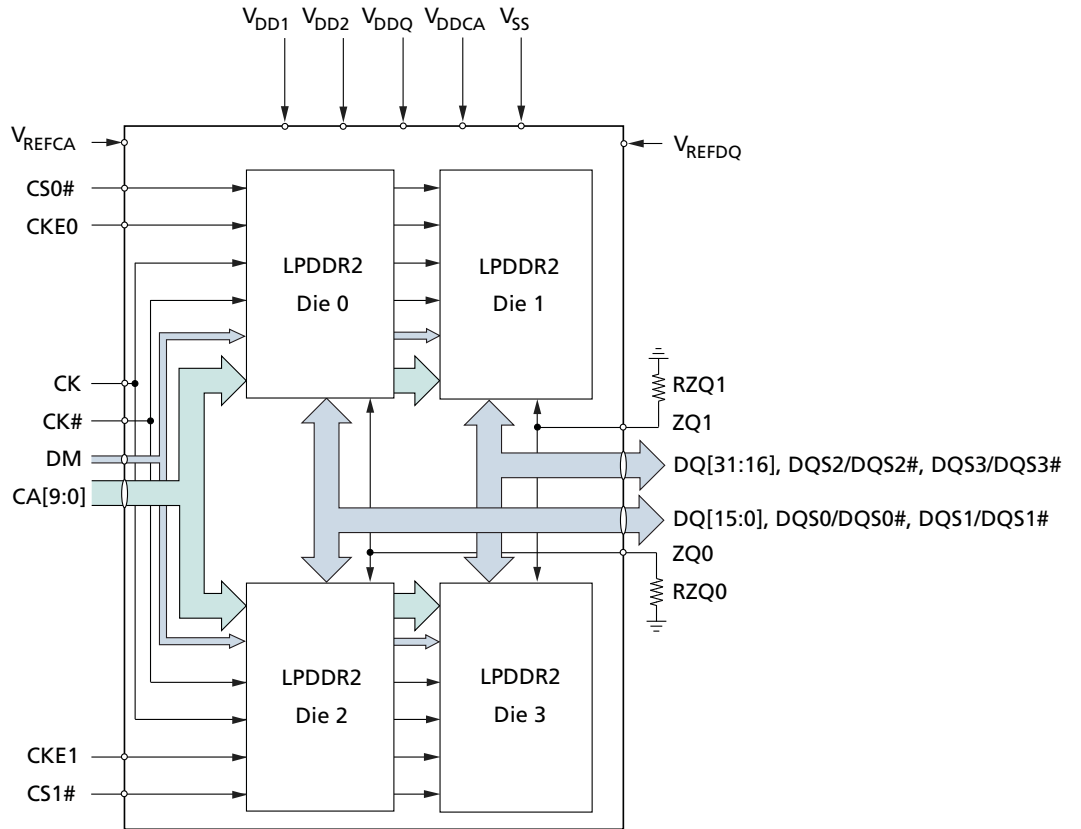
$V_{DD1}$ $V_{DD2}$ $V_{DDQ}$ $V_{DDCA}$ $V_{SS}$

$V_{REFCA}$

$V_{REFDQ}$

CS0#

CKE0

LPDDR2 Die 0

LPDDR2 Die 1

CK

CK#

DM

CA[9:0]

RZQ1

ZQ1

DQ[31:16], DQS2/DQS2#, DQS3/DQS3#

DQ[15:0], DQS0/DQS0#, DQS1/DQS1#

ZQ0

RZQ0

LPDDR2 Die 2

LPDDR2 Die 3

CKE1

CS1#